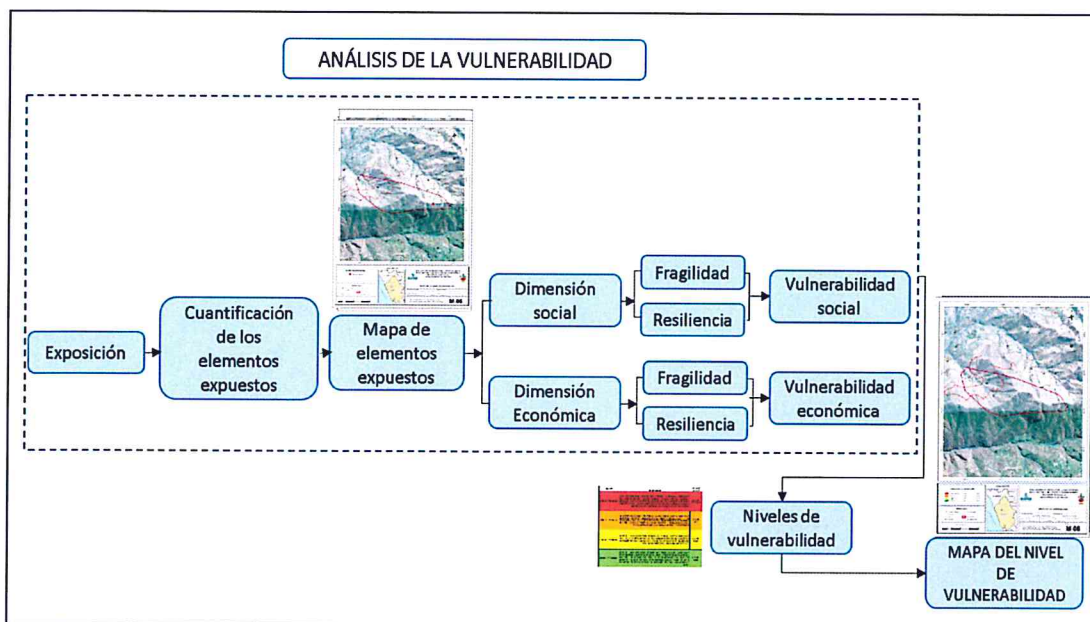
ANÁLISIS DE LA VULNERABILIDAD

Exposición

Cuantificación de los elementos expuestos

Mapa de elementos expuestos

Dimensión social

Fragilidad

Resiliencia

Vulnerabilidad social

Dimensión Económica

Fragilidad

Resiliencia

Vulnerabilidad económica

Niveles de vulnerabilidad

MAPA DEL NIVEL DE VULNERABILIDAD